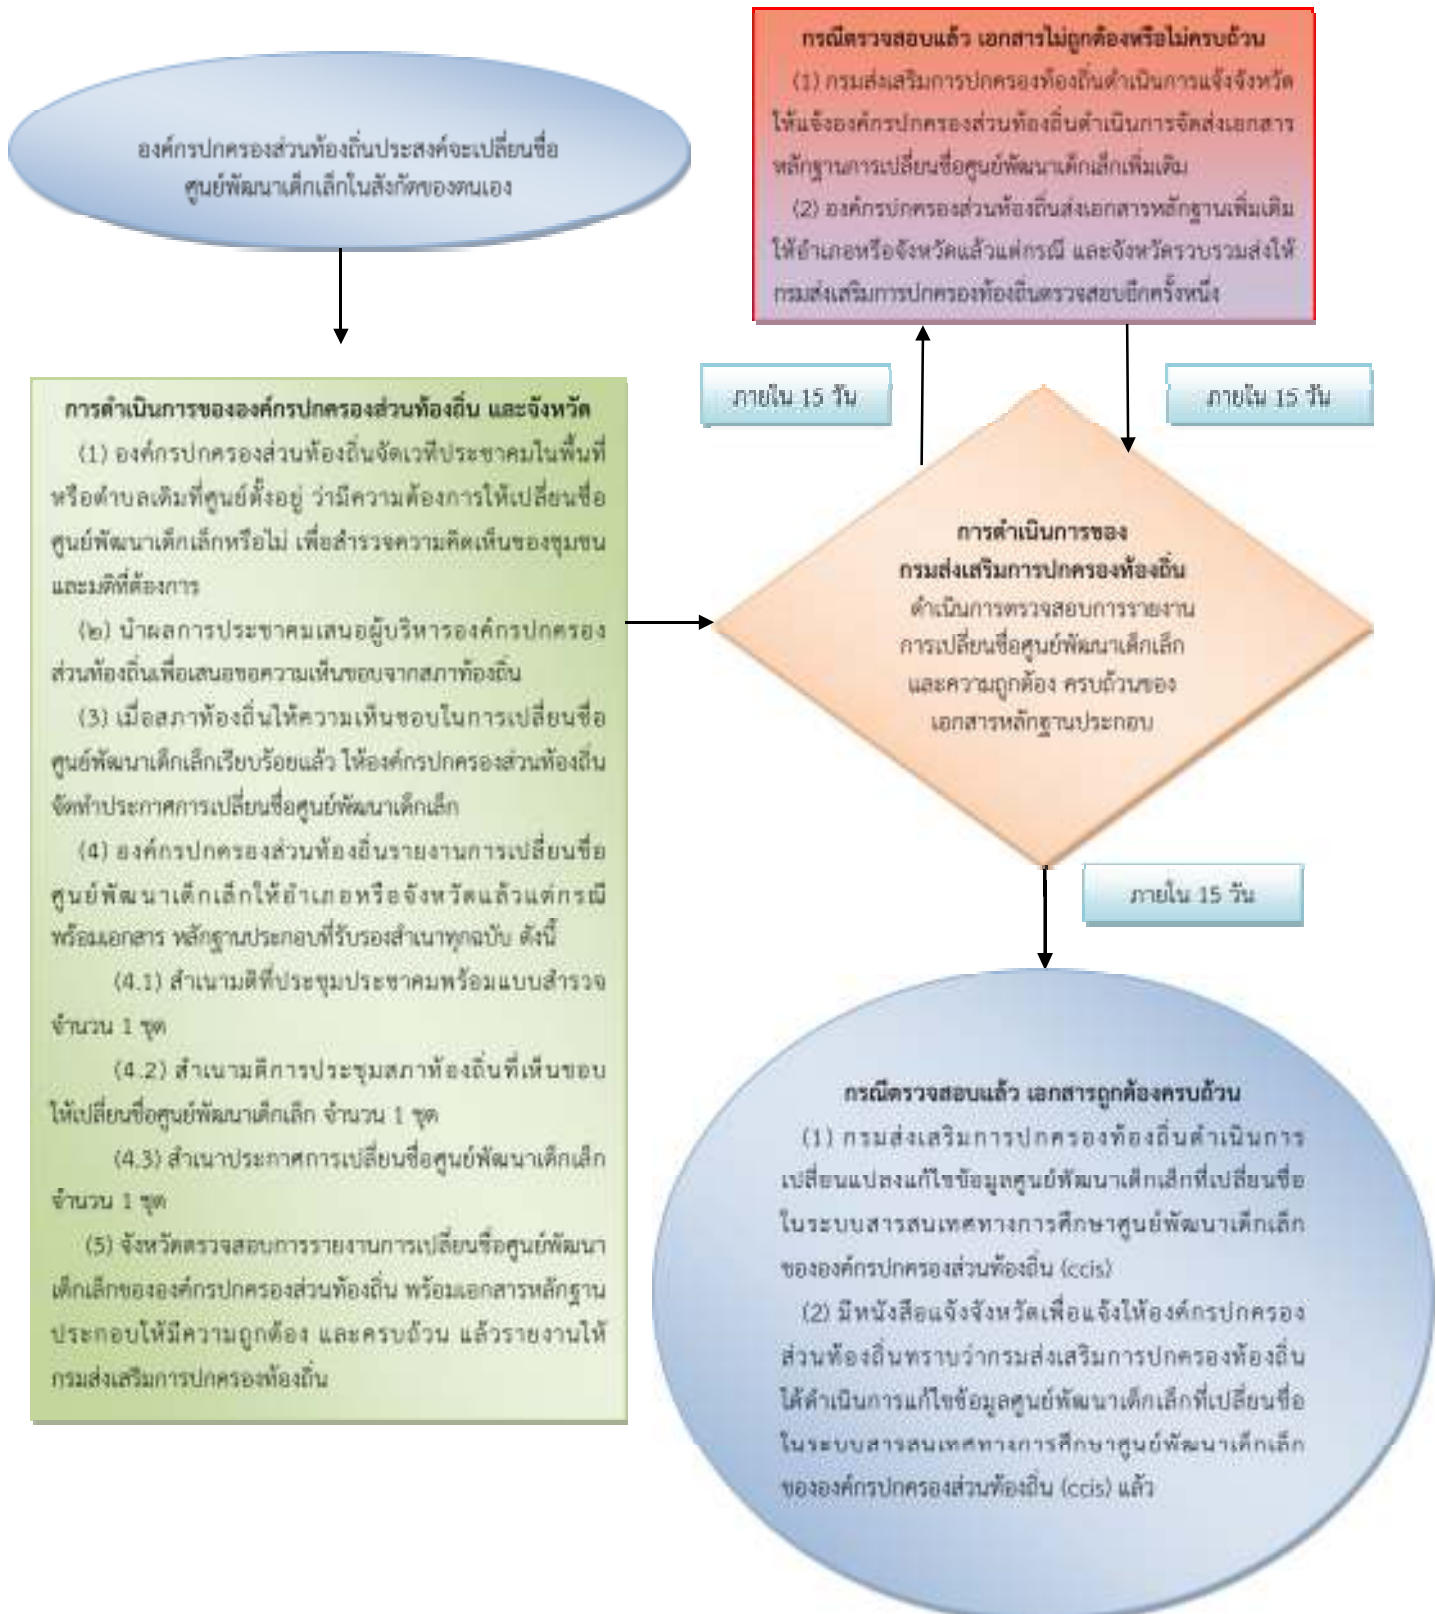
องค์กรปกครองส่วนท้องถิ่นประสงค์จะเปลี่ยนชื่อศูนย์พัฒนาเด็กเล็กในสังกัดของตนเอง

กรณีตรวจสอบแล้ว เอกสารไม่ถูกต้องหรือไม่ครบถ้วน

(1) กรมส่งเสริมการปกครองท้องถิ่นดำเนินการแจ้งจังหวัดให้แจ้งองค์กรปกครองส่วนท้องถิ่นดำเนินการจัดส่งเอกสารหลักฐานการเปลี่ยนชื่อศูนย์พัฒนาเด็กเล็กเพิ่มเติม

(2) องค์กรปกครองส่วนท้องถิ่นส่งเอกสารหลักฐานเพิ่มเติมให้อำเภอหรือจังหวัดแล้วแต่กรณี และจังหวัดรวบรวมส่งให้กรมส่งเสริมการปกครองท้องถิ่นตรวจสอบอีกครั้งหนึ่ง

ภายใน 15 วัน

ภายใน 15 วัน

การดำเนินการขององค์กรปกครองส่วนท้องถิ่น และจังหวัด

(1) องค์กรปกครองส่วนท้องถิ่นจัดเวทีประชาคมในพื้นที่หรือตำบลเดิมที่ศูนย์ตั้งอยู่ ว่ามีความต้องการให้เปลี่ยนชื่อศูนย์พัฒนาเด็กเล็กหรือไม่ เพื่อสำรวจความคิดเห็นของชุมชนและมติที่ต้องการ

(๒) นำผลการประชาคมเสนอผู้บริหารองค์กรปกครองส่วนท้องถิ่นเพื่อเสนอขอความเห็นชอบจากสภาท้องถิ่น

(3) เมื่อสภาท้องถิ่นให้ความเห็นชอบในการเปลี่ยนชื่อศูนย์พัฒนาเด็กเล็กเรียบร้อยแล้ว ให้องค์กรปกครองส่วนท้องถิ่นจัดทำประกาศการเปลี่ยนชื่อศูนย์พัฒนาเด็กเล็ก

(4) องค์กรปกครองส่วนท้องถิ่นรายงานการเปลี่ยนชื่อศูนย์พัฒนาเด็กเล็กให้อำเภอหรือจังหวัดแล้วแต่กรณีพร้อมเอกสาร หลักฐานประกอบที่รับรองสำเนาทุกฉบับ ดังนี้

(4.1) สำเนามติที่ประชุมประชาคมพร้อมแบบสำรวจ จำนวน 1 ชุด

(4.2) สำเนามติการประชุมสภาท้องถิ่นที่เห็นชอบให้เปลี่ยนชื่อศูนย์พัฒนาเด็กเล็ก จำนวน 1 ชุด

(4.3) สำเนาประกาศการเปลี่ยนชื่อศูนย์พัฒนาเด็กเล็ก จำนวน 1 ชุด

(5) จังหวัดตรวจสอบการรายงานการเปลี่ยนชื่อศูนย์พัฒนาเด็กเล็กขององค์กรปกครองส่วนท้องถิ่น พร้อมเอกสารหลักฐานประกอบให้มีความถูกต้อง และครบถ้วน แล้วรายงานให้กรมส่งเสริมการปกครองท้องถิ่น

การดำเนินการของ
กรมส่งเสริมการปกครองท้องถิ่น
ดำเนินการตรวจสอบการรายงานการเปลี่ยนชื่อศูนย์พัฒนาเด็กเล็กและความถูกต้อง ครบถ้วนของเอกสารหลักฐานประกอบ

ภายใน 15 วัน

กรณีตรวจสอบแล้ว เอกสารถูกต้องครบถ้วน

(1) กรมส่งเสริมการปกครองท้องถิ่นดำเนินการเปลี่ยนแปลงแก้ไขข้อมูลศูนย์พัฒนาเด็กเล็กที่เปลี่ยนชื่อในระบบสารสนเทศทางการศึกษาศูนย์พัฒนาเด็กเล็กขององค์กรปกครองส่วนท้องถิ่น (ccis)

(2) มีหนังสือแจ้งจังหวัดเพื่อแจ้งให้องค์กรปกครองส่วนท้องถิ่นทราบว่ากรมส่งเสริมการปกครองท้องถิ่นได้ดำเนินการแก้ไขข้อมูลศูนย์พัฒนาเด็กเล็กที่เปลี่ยนชื่อในระบบสารสนเทศทางการศึกษาศูนย์พัฒนาเด็กเล็กขององค์กรปกครองส่วนท้องถิ่น (ccis) แล้ว